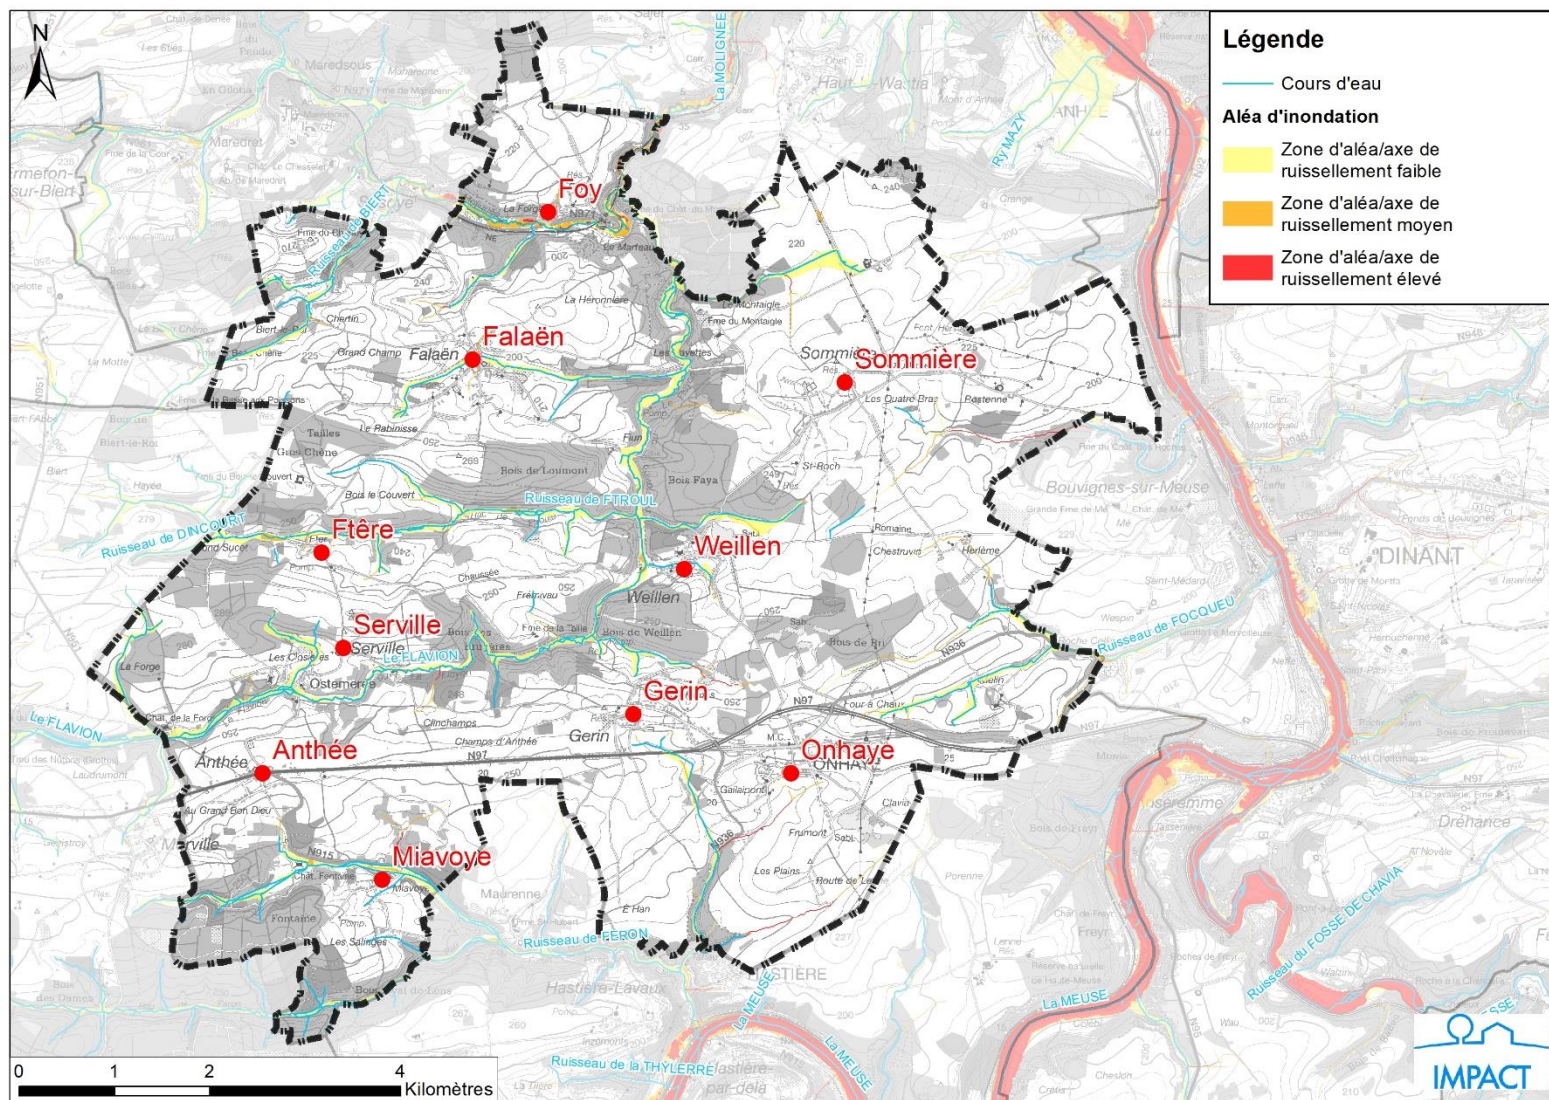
Légende

Cours d'eau

Aléa d'inondation

Zone d'aléa/axe de ruissellement faible

Zone d'aléa/axe de ruissellement moyen

Zone d'aléa/axe de ruissellement élevé

N

Foy

Falaën

Sommière

Ftère

Weillen

Serville

Gerin

Anthée

Onhaye

Miavoye

Ruisseau du BIERT

Ruisseau de FTROUL

Ruisseau de DINCOURT

Le FLAVION

Ruisseau de FOCQUEU

Ruisseau de FERON

Ruisseau de la THYLERRE

Ruisseau du FOSSE DE CHAVIA

La MEUSE

La MOLIGNEE

DINANT

Bouvignes-sur-Meuse

Hastière-Lavaux

Maredsous

Haut-le-Wastia

Anhée

Dréhance

Ermeton-sur-Biert

Maurenne

Bois de Loumont

Bois Faya

Bois de Weillen

Bois de Fri

Falaën

Weillen

Gerin

Anthée

Serville

Ostemerée

Morville

N97

N936

0 1 2 4 Kilomètres

IMPACT